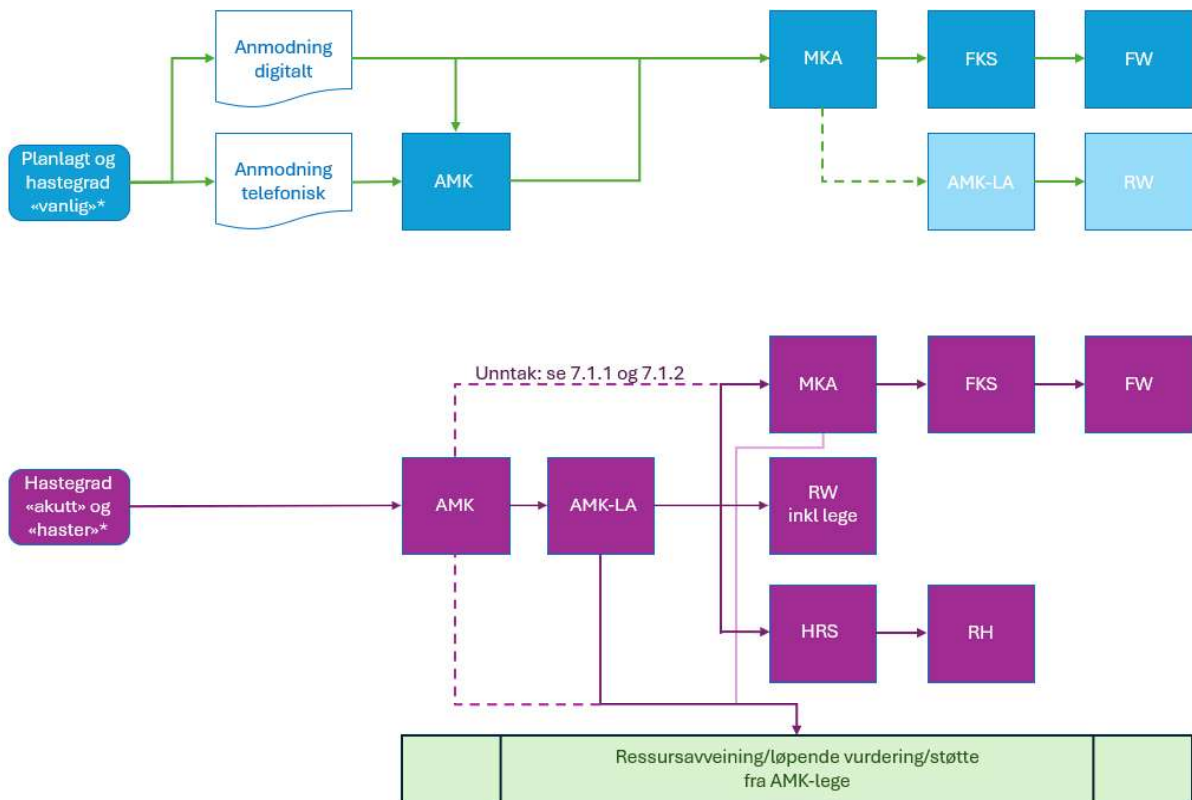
Planlagt og hastegrad «vanlig»*

Anmodning digitalt

Anmodning telefonisk

AMK

MKA

FKS

FW

AMK-LA

RW

Hastegrad «akutt» og «haster»*

Unntak: se 7.1.1 og 7.1.2

AMK

AMK-LA

MKA

FKS

FW

RW inkl lege

HRS

RH

Ressursavveining/løpende vurdering/støtte fra AMK-lege